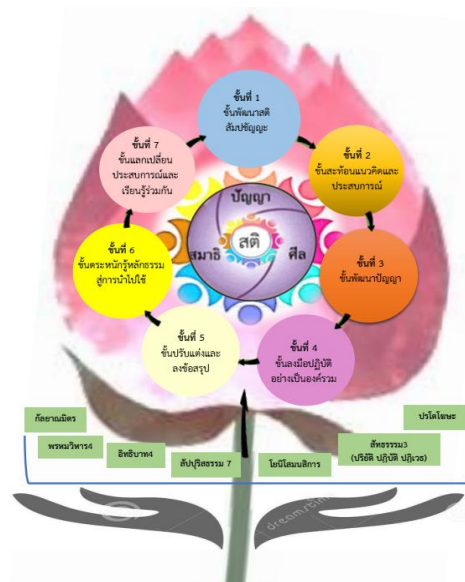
ขั้นที่ 1
ขั้นพัฒนาสติ สัมปชัญญะ

ขั้นที่ 2
ขั้นสะท้อนแนวคิดและประสบการณ์

ขั้นที่ 3
ขั้นพัฒนาปัญญา

ขั้นที่ 4
ขั้นลงมือปฏิบัติอย่างเป็นองค์รวม

ขั้นที่ 5
ขั้นปรับแต่งและลงข้อสรุป

ขั้นที่ 6
ขั้นตระหนักรู้หลักธรรมสู่การนำไปใช้

ขั้นที่ 7
ขั้นแลกเปลี่ยนประสบการณ์และเรียนรู้ร่วมกัน

ปัญญา
สมาธิ
สติ
ศีล

กัลยาณมิตร
พรหมวิหาร4
อิทธิบาท4
สัปปุริสธรรม 7
โยนิโสมนสิการ
สัทธรรม3 (ปริยัติ ปฏิบัติ ปฏิเวธ)
ปรโตโฆษะ

dreamstime